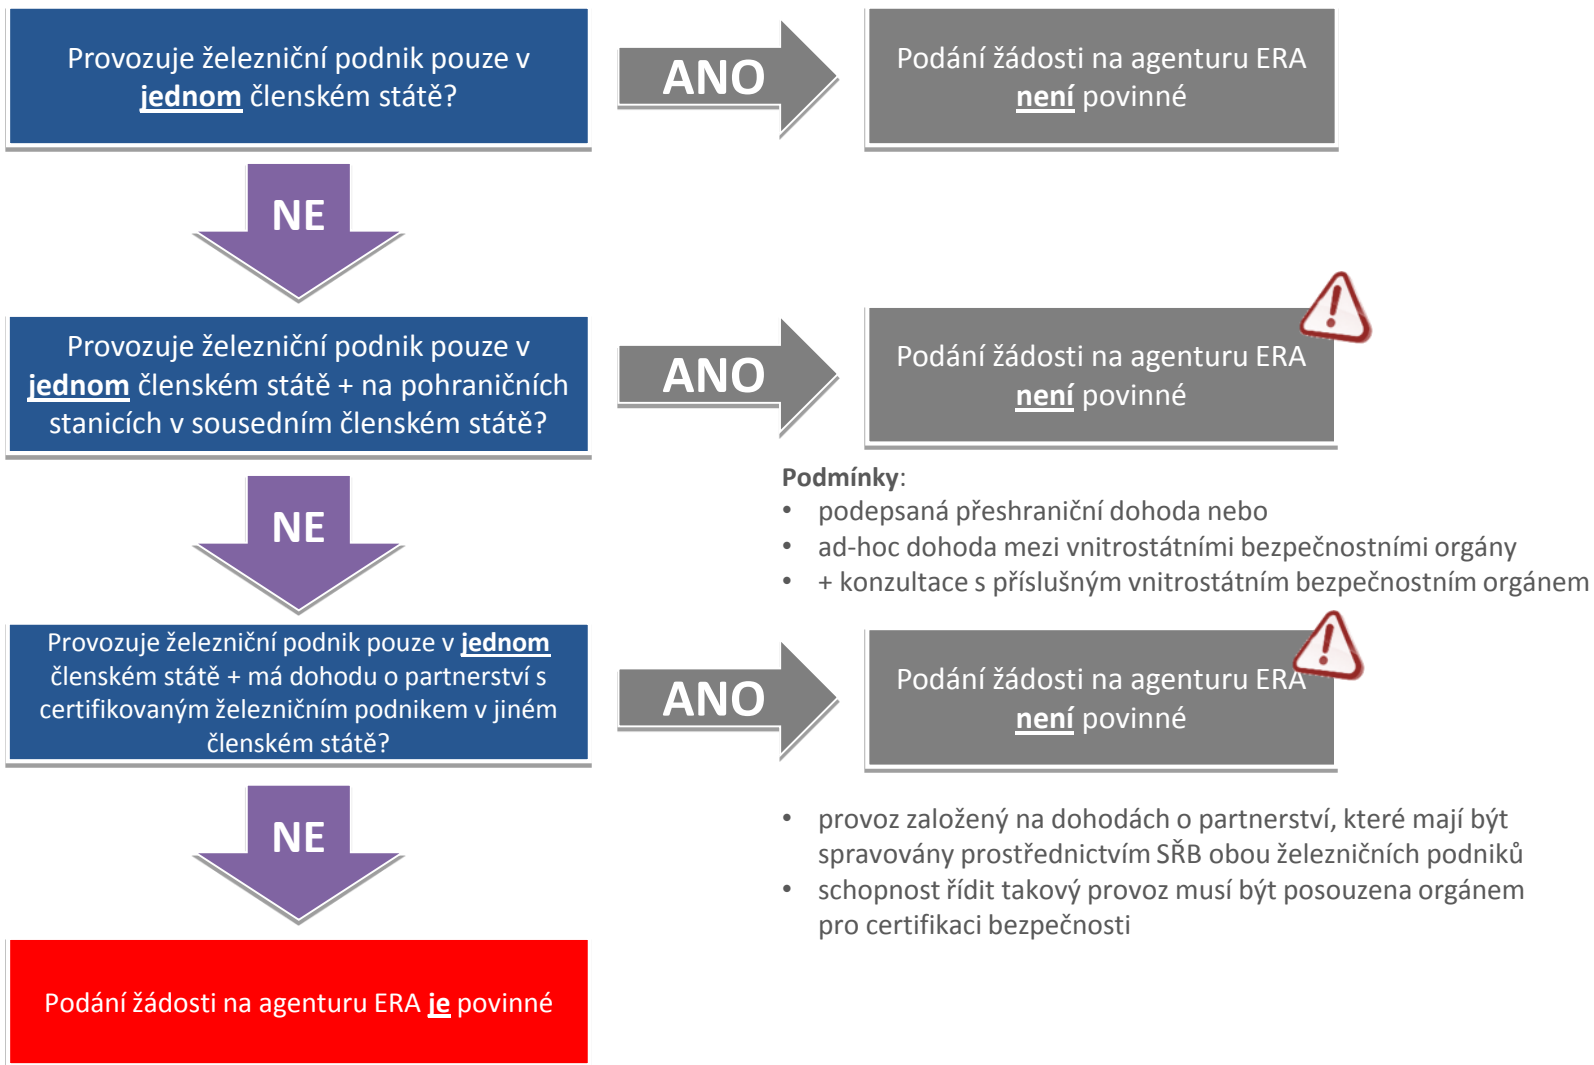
Provozuje železniční podnik pouze v jednom členském státě?

ANO

Podání žádosti na agenturu ERA není povinné

NE

Provozuje železniční podnik pouze v jednom členském státě + na pohraničních stanicích v sousedním členském státě?

ANO

Podání žádosti na agenturu ERA není povinné

Podmínky:
• podepsaná přeshraniční dohoda nebo
• ad-hoc dohoda mezi vnitrostátními bezpečnostními orgány
• + konzultace s příslušným vnitrostátním bezpečnostním orgánem

NE

Provozuje železniční podnik pouze v jednom členském státě + má dohodu o partnerství s certifikovaným železničním podnikem v jiném členském státě?

ANO

Podání žádosti na agenturu ERA není povinné

• provoz založený na dohodách o partnerství, které mají být spravovány prostřednictvím SŘB obou železničních podniků
• schopnost řídit takový provoz musí být posouzena orgánem pro certifikaci bezpečnosti

NE

Podání žádosti na agenturu ERA je povinné